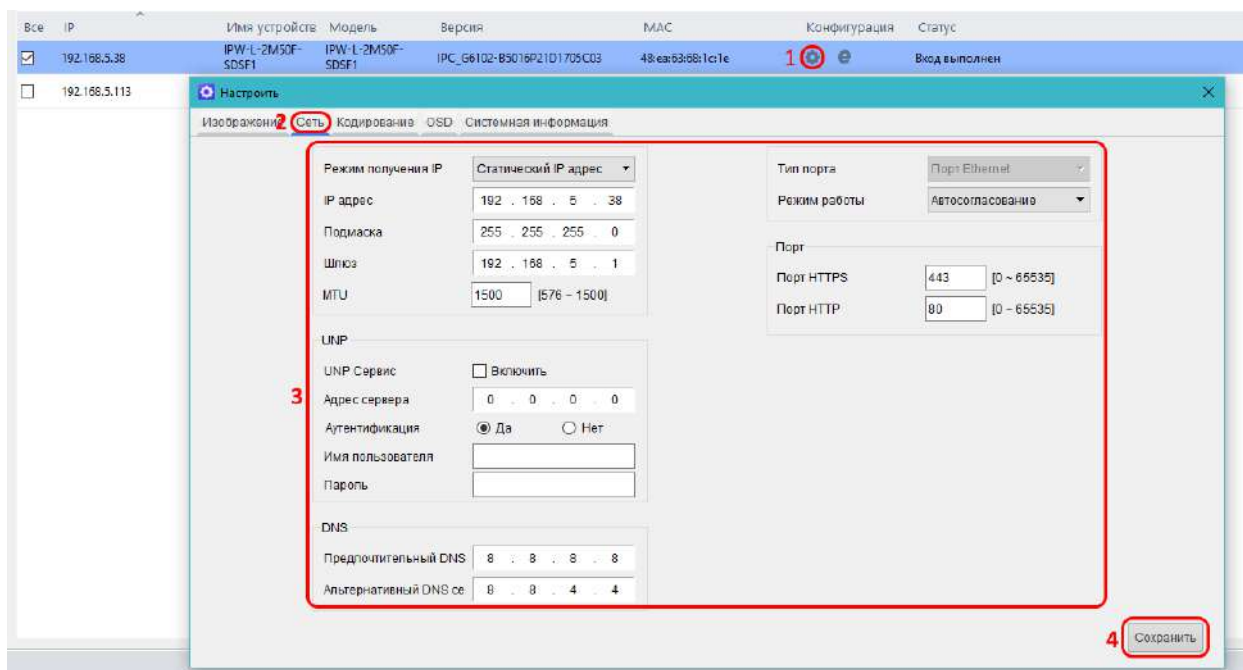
| Все | IP | Имя устройств | Модель | Версия | MAC | Конфигурация | Статус |
|---|---|---|---|---|---|---|---|
| ☑ | 192.168.5.38 | IPW-L-2M50F-SDSF1 | IPW-L-2M50F-SDSF1 | IPC_G6102-B5016P21D1705C03 | 48:ea:63:68:1c:1e | 1 | Вход выполнен |
| ☐ | 192.168.5.113 | | | | | | |

Настроить

Изображени 2 Сеть Кодирование OSD Системная информация

3

Режим получения IP Статический IP адрес

IP адрес 192 . 168 . 5 . 38

Подмаска 255 . 255 . 255 . 0

Шлюз 192 . 168 . 5 . 1

MTU 1500 [576 ~ 1500]

UNP

UNP Сервис ☐ Включить

Адрес сервера 0 . 0 . 0 . 0

Аутентификация ◉ Да ○ Нет

Имя пользователя

Пароль

DNS

Предпочтительный DNS 8 . 8 . 8 . 8

Альтернативный DNS се 8 . 8 . 4 . 4

Тип порта Порт Ethernet

Режим работы Автосогласование

Порт

Порт HTTPS 443 [0 ~ 65535]

Порт HTTP 80 [0 ~ 65535]

4 Сохранить